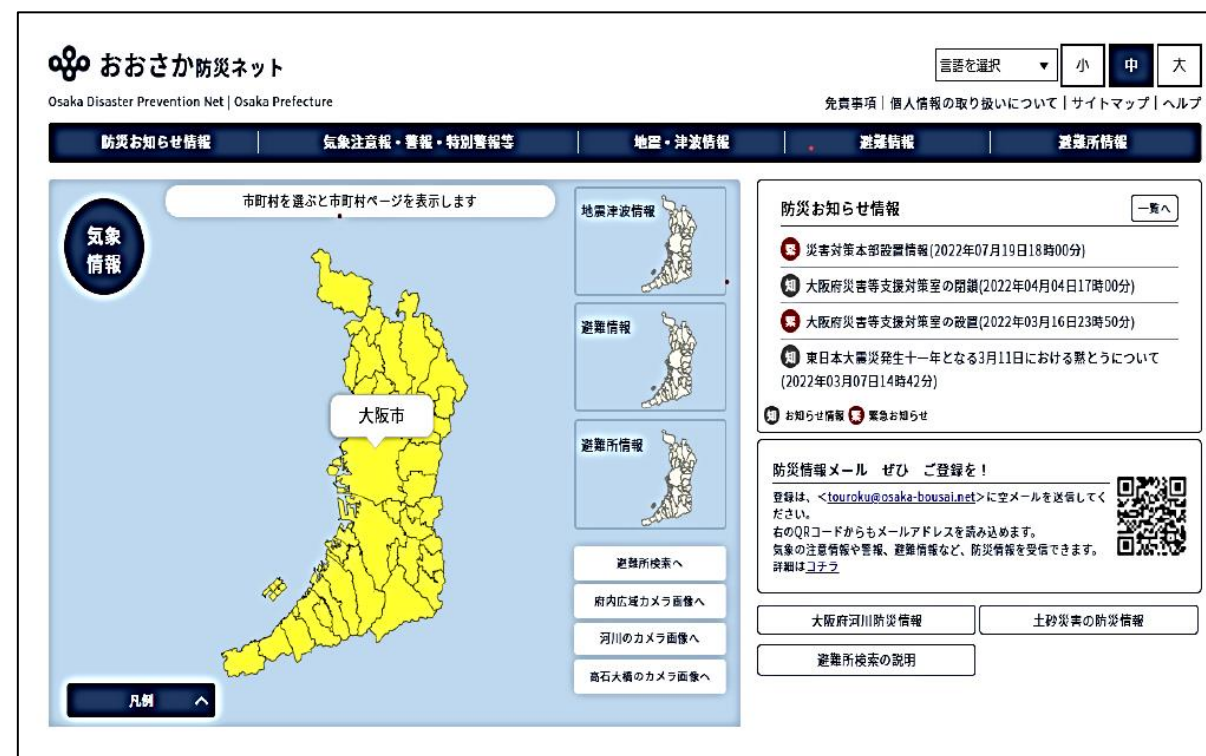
おおさか防災ネット
Osaka Disaster Prevention Net | Osaka Prefecture

言語を選択 ▼ 小 中 大

免責事項 | 個人情報の取り扱いについて | サイトマップ | ヘルプ

防災お知らせ情報 | 気象注意報・警報・特別警報等 | 地震・津波情報 | 避難情報 | 避難所情報

市町村を選ぶと市町村ページを表示します

気象情報

大阪市

地震津波情報

避難情報

避難所情報

避難所検索へ

府内広域カメラ画像へ

河川のカメラ画像へ

高石大橋のカメラ画像へ

凡例

防災お知らせ情報

一覧へ

緊 災害対策本部設置情報(2022年07月19日18時00分)

知 大阪府災害等支援対策室の閉鎖(2022年04月04日17時00分)

緊 大阪府災害等支援対策室の設置(2022年03月16日23時50分)

知 東日本大震災発生十一年となる3月11日における黙とうについて(2022年03月07日14時42分)

知 お知らせ情報 緊 緊急お知らせ

防災情報メール ぜひ ご登録を！

登録は、<touroku@osaka-bousai.net>に空メールを送信してください。
右のQRコードからもメールアドレスを読み込めます。
気象の注意情報や警報、避難情報など、防災情報を受信できます。
詳細はコチラ

大阪府河川防災情報

土砂災害の防災情報

避難所検索の説明